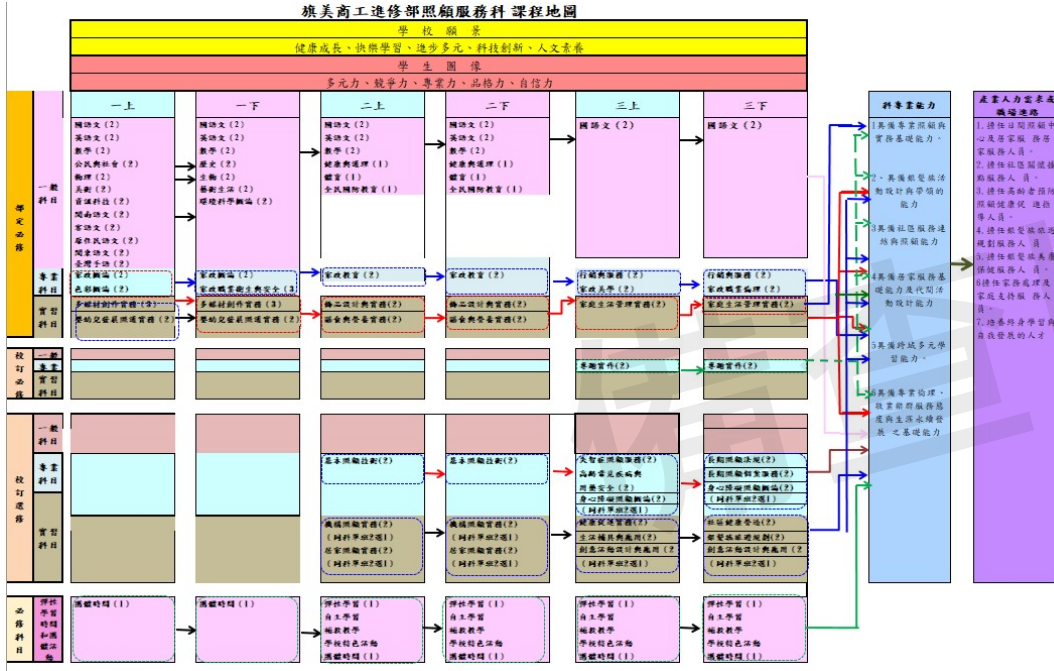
旗美商工進修部照顧服務科 課程地圖

學 校 願 景

健康成長、快樂學習、進步多元、科技創新、人文素養

學 生 圖 像

多元力、競爭力、專業力、品格力、自信力

一上

一下

二上

二下

三上

三下

科專業能力

產業人力需求或職場進路

部定必修

一般科目

國語文（2）
英語文（2）
數學（2）
公民與社會（2）
物理（2）
美術（2）
音樂科技（2）
閩南語文（2）
客語文（2）
原住民族語文（2）
閩東語文（2）
臺灣手語（2）

國語文（2）
英語文（2）
數學（2）
歷史（2）
生物（2）
藝術生活（2）
環境科學概論（2）

國語文（2）
英語文（2）
數學（2）
健康與體育（1）
體育（1）
全民國防教育（1）

國語文（2）
英語文（2）
數學（2）
健康與體育（1）
體育（1）
全民國防教育（1）

國語文（2）

國語文（2）

專業科目

家政概論（2）
色彩概論（2）

家政概論（2）
家政職業衛生與安全（3）

家政教育（2）

家政教育（2）

行銷與服務（2）
家政美學（2）

行銷與服務（2）
家政職業倫理（2）

實習科目

多媒材創作實務（2）
嬰幼兒發展照護實務（2）

多媒材創作實務（3）
嬰幼兒發展照護實務（2）

飾品設計與實務（2）
膳食製備實務（2）

飾品設計與實務（2）
膳食製備實務（2）

家庭生活管理實務（2）

家庭生活管理實務（2）

校訂必修

一般科目

專業科目

實習科目

專題實作（2）

專題實作（2）

校訂選修

一般科目

專業科目

基本照顧技術（2）

基本照顧技術（2）

失智症照顧概論（2）
高齡營養與膳食
居家安全（2）
身心障礙照顧概論（2）
（跨科學程2選1）

長期照護法規（2）
長期照護個案管理（2）
身心障礙照顧概論（2）
（跨科學程2選1）

實習科目

義務照顧實務（2）
（跨科學程2選1）
居家照顧實務（2）
（跨科學程2選1）

義務照顧實務（2）
（跨科學程2選1）
居家照顧實務（2）
（跨科學程2選1）

健康與照顧實務（2）
生活輔具與應用（2）
創意活動設計與應用（2）
（跨科學程2選1）

社區健康營造（2）
輔助器材與規劃（2）
創意活動設計與應用（2）
（跨科學程2選1）

必修科目

彈性學習時間和團體活動

團體時間（1）

團體時間（1）

彈性學習（1）
自主學習
補救教學
學校特色活動
團體時間（1）

彈性學習（1）
自主學習
補救教學
學校特色活動
團體時間（1）

彈性學習（1）
自主學習
補救教學
學校特色活動
團體時間（1）

彈性學習（1）
自主學習
補救教學
學校特色活動
團體時間（1）

1具備專業照顧與實務基礎能力。

2、具備銀髮族活動設計與帶領的能力

3具備社區服務連結與照顧能力

4具備居家服務基礎能力及休閒活動設計能力

5具備跨域多元學習能力。

6具備專業倫理，敬業精神服務態度與生涯永續發展之基礎能力

1.擔任日間照顧中心或居家服務居家服務人員。
2.擔任社區關懷據點服務人員。
3.擔任高齡者預防照顧健康促進指導人員。
4.擔任銀髮族旅遊規劃服務人員
5.擔任銀髮族美麗保健服務人員。
6擔任家務處理及家庭支持服務人員。
7.培養終身學習與自我發展的人才